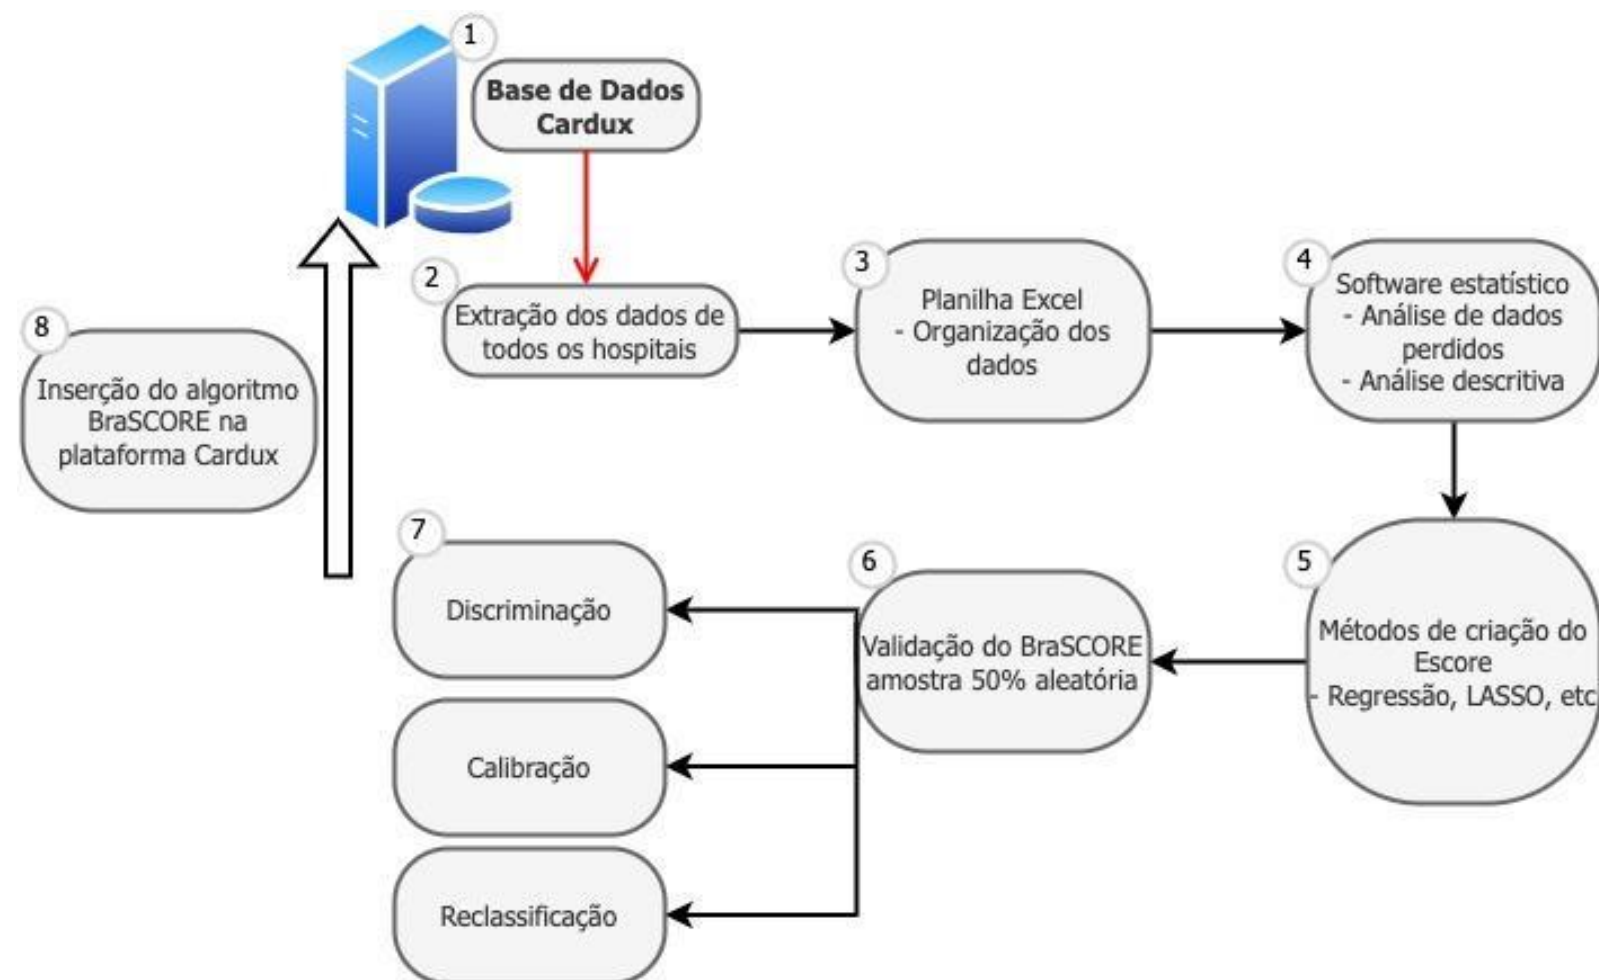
1
Base de Dados Cardux

2
Extração dos dados de todos os hospitais

3
Planilha Excel
- Organização dos dados

4
Software estatístico
- Análise de dados perdidos
- Análise descritiva

5
Métodos de criação do Escore
- Regressão, LASSO, etc

6
Validação do BraSCORE amostra 50% aleatória

7
Discriminação

Calibração

Reclassificação

8
Inserção do algoritmo BraSCORE na plataforma Cardux